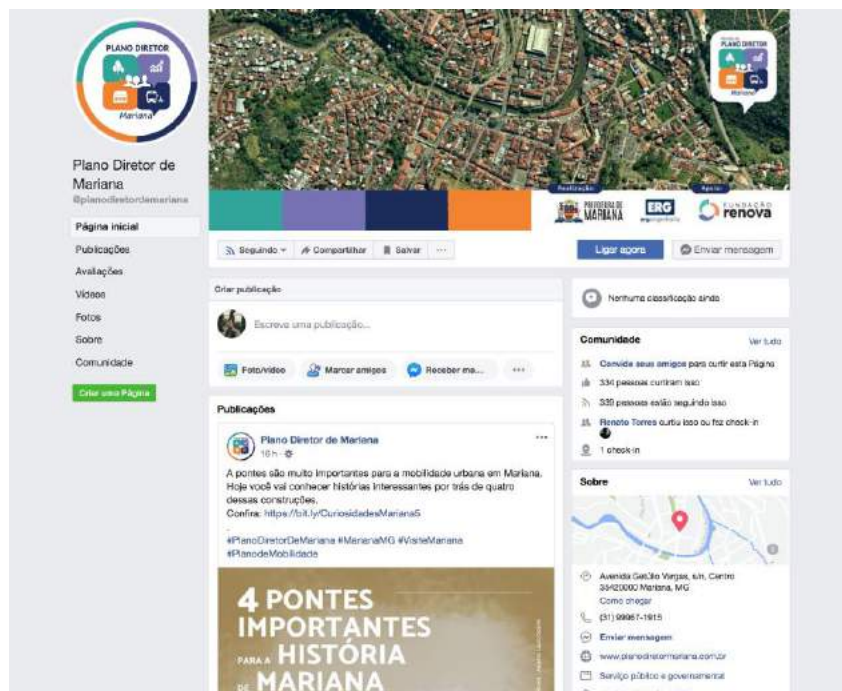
PLANO DIRETOR
Mariana

Plano Diretor de Mariana
@planodiretordemariana

Página inicial
Publicações
Avaliações
Vídeos
Fotos
Sobre
Comunidade

Criar uma Página

PLANO DIRETOR
Mariana

Realização
PREFEITURA DE MARIANA
ERG
Apoio
FUNDAÇÃO renova

Seguindo
Compartilhar
Salvar
...
Ligar agora
Enviar mensagem

Criar publicação
Escreva uma publicação...
Foto/vídeo
Marcar amigos
Receber me...
...

Publicações

Plano Diretor de Mariana
16 h ·
A pontes são muito importantes para a mobilidade urbana em Mariana. Hoje você vai conhecer histórias interessantes por trás de quatro dessas construções.
Confira: https://bit.ly/CuriosidadesMariana5
.
#PlanoDiretorDeMariana #MarianaMG #VisiteMariana #PlanodeMobilidade

4 PONTES IMPORTANTES PARA A HISTÓRIA DE MARIANA

Nenhuma classificação ainda

Comunidade
Ver tudo
Convide seus amigos para curtir esta Página
334 pessoas curtiram isso
339 pessoas estão seguindo isso
Renato Torres curtiu isso ou fez check-in
1 check-in

Sobre
Ver tudo
Avenida Getúlio Vargas, s/n, Centro
35420000 Mariana, MG
Como chegar
(31) 99967-1915
Enviar mensagem
www.planodiretormariana.com.br
Serviço público e governamental